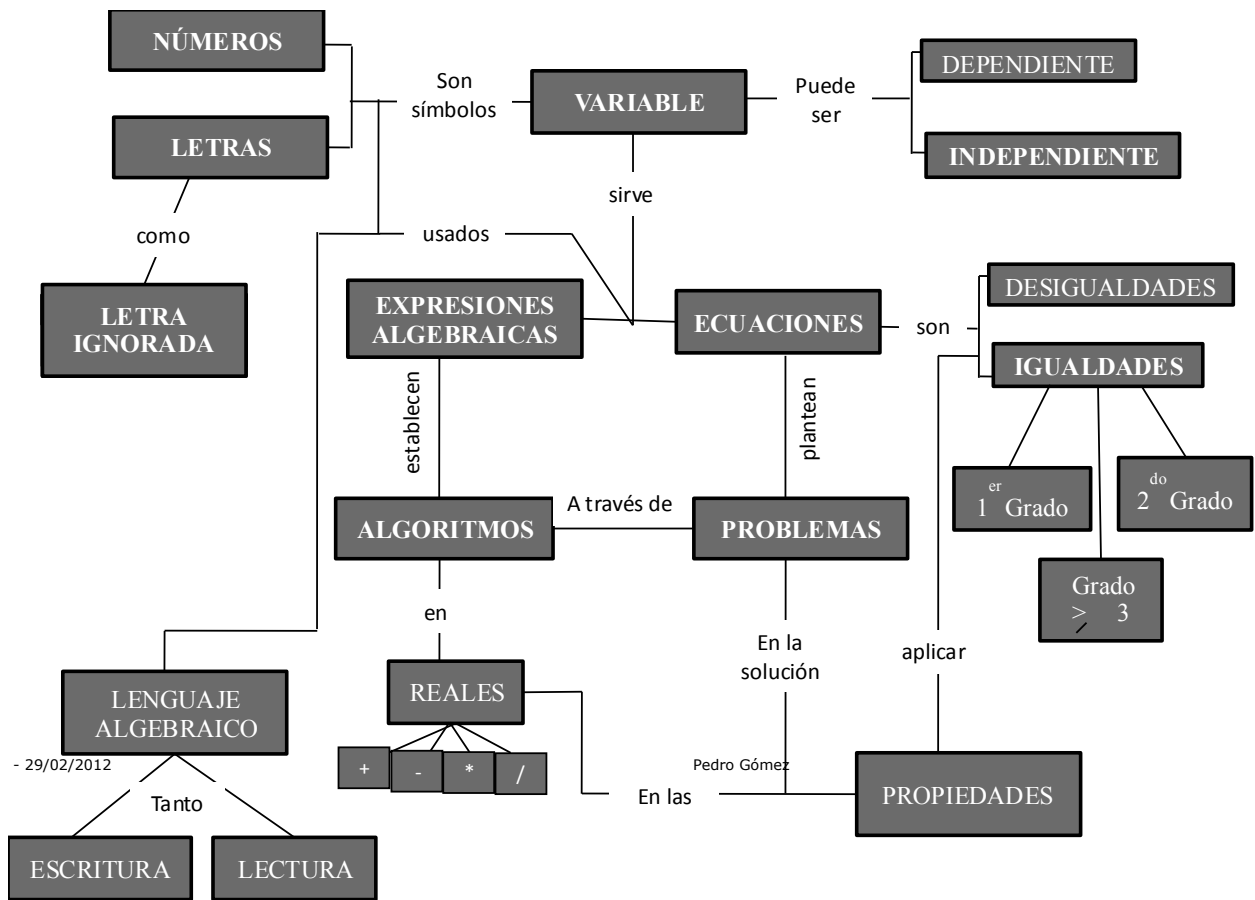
NÚMEROS

LETRAS

Son símbolos

VARIABLE

Puede ser

DEPENDIENTE

INDEPENDIENTE

como

LETRA IGNORADA

sirve

usados

EXPRESIONES ALGEBRAICAS

ECUACIONES

son

DESIGUALDADES

IGUALDADES

establecen

plantean

$1^{er}$ Grado

$2^{do}$ Grado

A través de

ALGORITMOS

PROBLEMAS

Grado $\geq$ 3

en

En la solución

aplicar

LENGUAJE ALGEBRAICO

REALES

- 29/02/2012

+ - * /

Pedro Gómez

Tanto

En las

PROPIEDADES

ESCRITURA

LECTURA